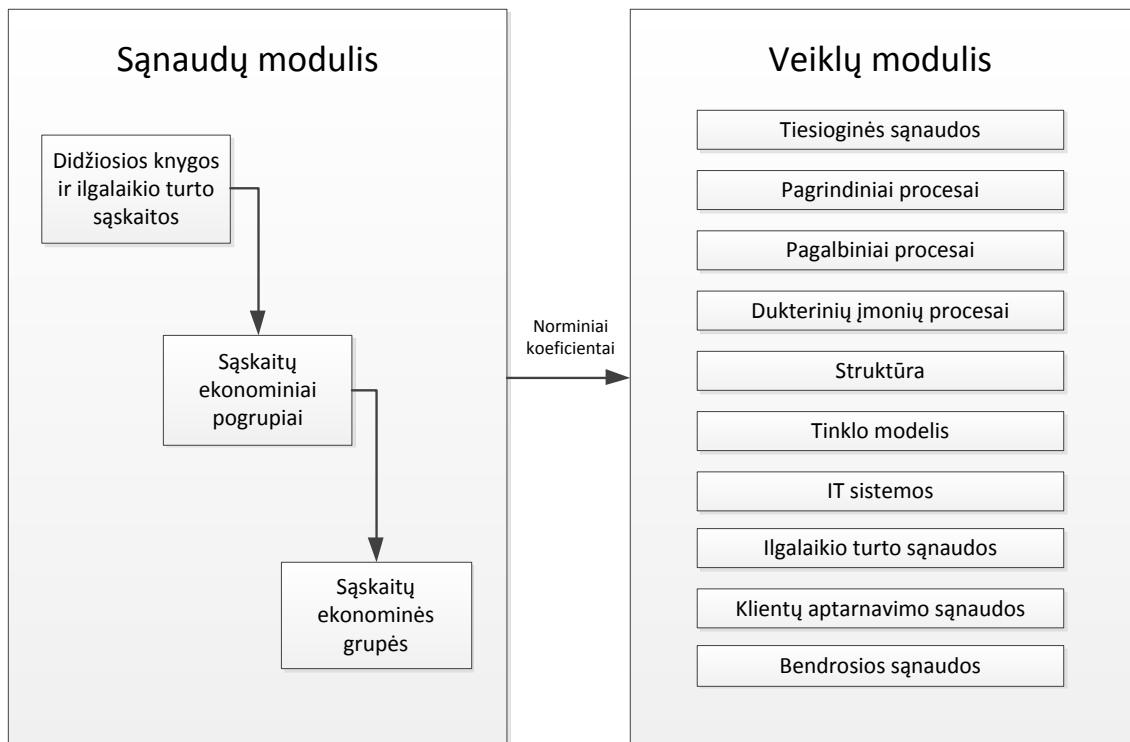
Sąnaudų modulis

Didžiosios knygos ir ilgalaikio turto sąskaitos

Sąskaitų ekonominiai pogrupiai

Sąskaitų ekonominės grupės

Norminiai koeficientai

Veiklų modulis

Tiesioginės sąnaudos

Pagrindiniai procesai

Pagalbiniai procesai

Dukterinių įmonių procesai

Struktūra

Tinklo modelis

IT sistemos

Ilgalaikio turto sąnaudos

Klientų aptarnavimo sąnaudos

Bendrosios sąnaudos